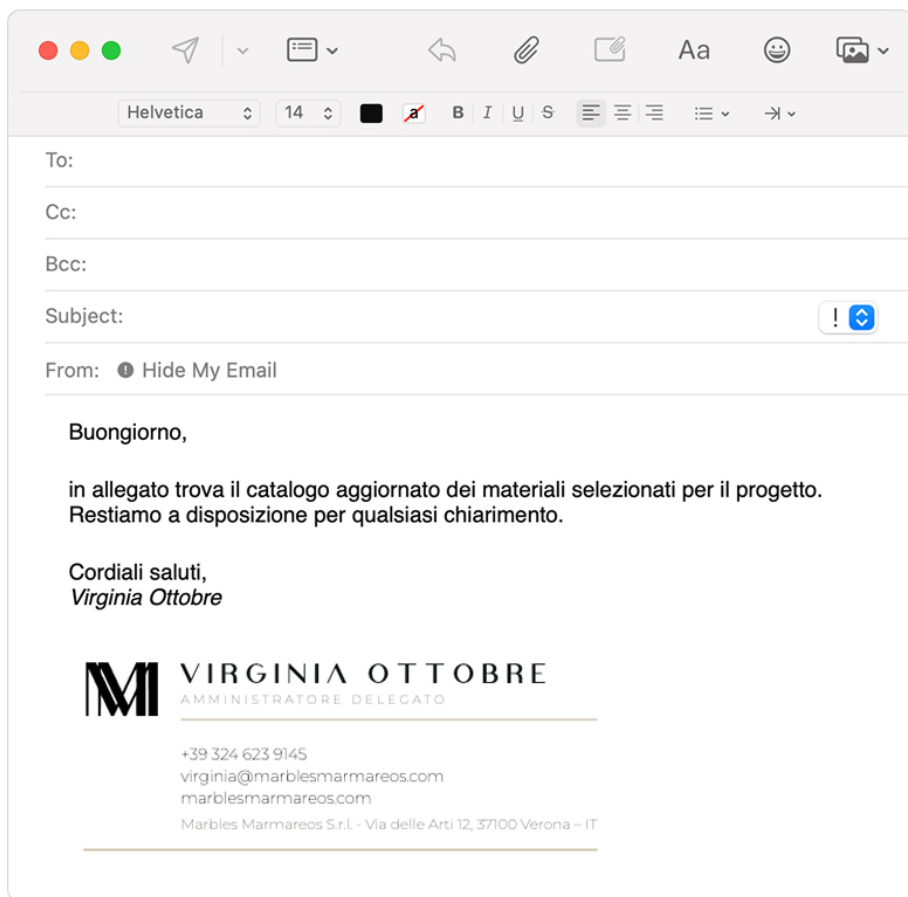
Aa

Helvetica 14 B I U S

To:

Cc:

Bcc:

Subject: !

From: Hide My Email

Buongiorno,

in allegato trova il catalogo aggiornato dei materiali selezionati per il progetto. Restiamo a disposizione per qualsiasi chiarimento.

Cordiali saluti,
Virginia Ottobre

VIRGINIA OTTOBRE
AMMINISTRATORE DELEGATO

+39 324 623 9145
virginia@marblesmarmareos.com
marblesmarmareos.com
Marbles Marmareos S.r.l. - Via delle Arti 12, 37100 Verona – IT